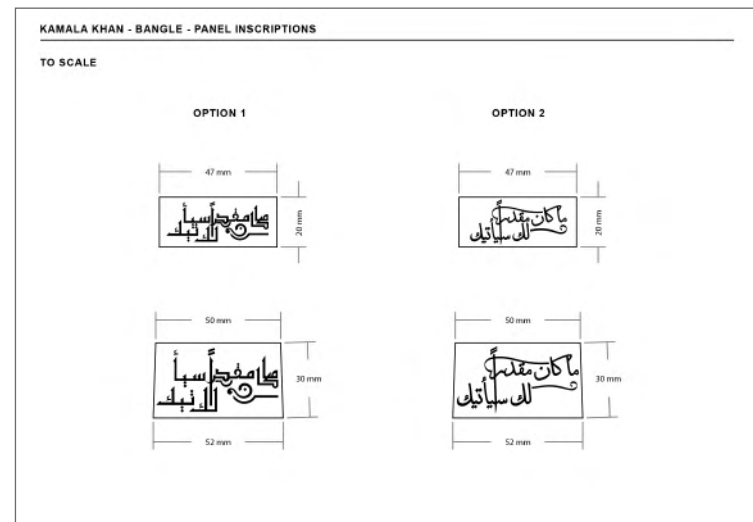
KAMALA KHAN - BANGLE - PANEL INSCRIPTIONS

TO SCALE

OPTION 1

47 mm

20 mm

ما مقدر لك سيأتيك

50 mm

30 mm

ما مقدر لك سيأتيك

52 mm

OPTION 2

47 mm

20 mm

ما كان مقدراً لك سيأتيك

50 mm

30 mm

ما كان مقدراً لك سيأتيك

52 mm